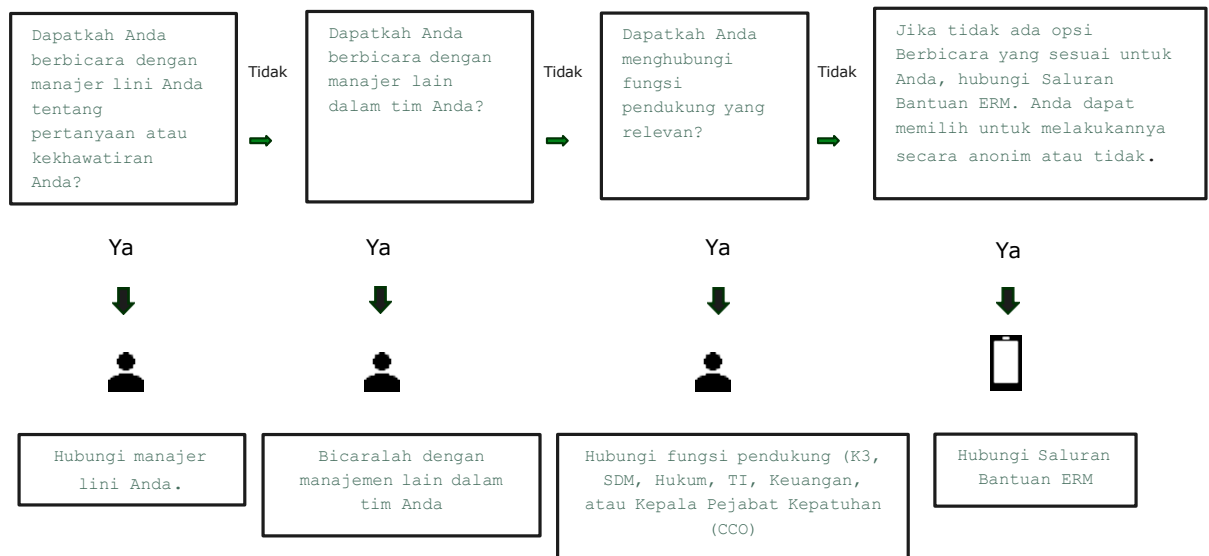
Dapatkah Anda berbicara dengan manajer lini Anda tentang pertanyaan atau kekhawatiran Anda?

Tidak

Dapatkah Anda berbicara dengan manajer lain dalam tim Anda?

Tidak

Dapatkah Anda menghubungi fungsi pendukung yang relevan?

Tidak

Jika tidak ada opsi Berbicara yang sesuai untuk Anda, hubungi Saluran Bantuan ERM. Anda dapat memilih untuk melakukannya secara anonim atau tidak.

Ya

Ya

Ya

Ya

Hubungi manajer lini Anda.

Bicaralah dengan manajemen lain dalam tim Anda

Hubungi fungsi pendukung (K3, SDM, Hukum, TI, Keuangan, atau Kepala Pejabat Kepatuhan (CCO)

Hubungi Saluran Bantuan ERM